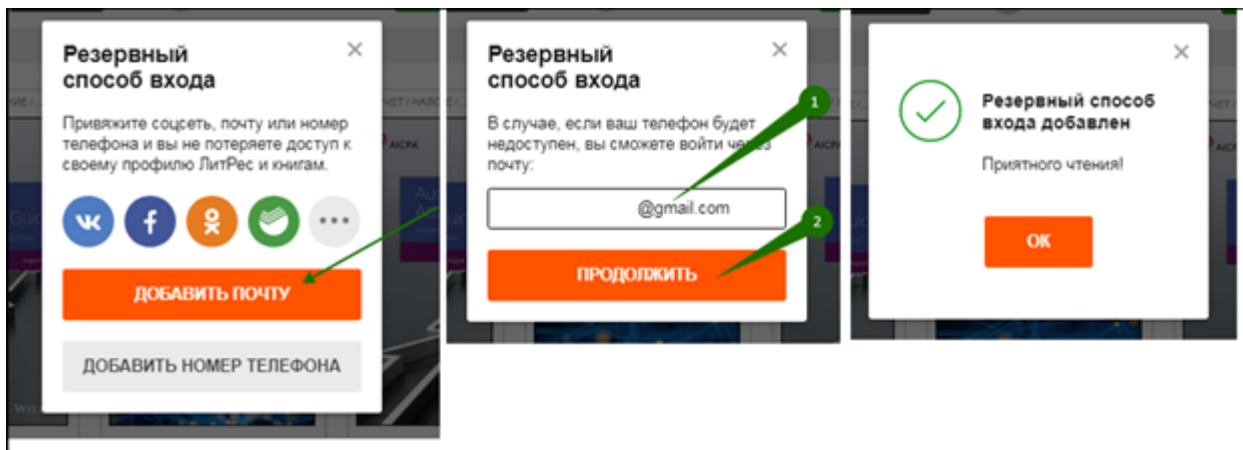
Резервный способ входа

×

Привяжите соцсеть, почту или номер телефона и вы не потеряете доступ к своему профилю ЛитРес и книгам.

ДОБАВИТЬ ПОЧТУ

ДОБАВИТЬ НОМЕР ТЕЛЕФОНА

Резервный способ входа

×

В случае, если ваш телефон будет недоступен, вы сможете войти через почту:

1

@gmail.com

2

ПРОДОЛЖИТЬ

×

Резервный способ входа добавлен

Приятного чтения!

ОК